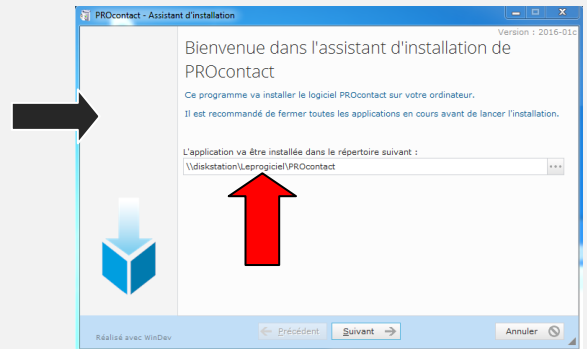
PROcontact - Assistant d'installation

Version : 2016-01c

Bienvenue dans l'assistant d'installation de PROcontact

Ce programme va installer le logiciel PROcontact sur votre ordinateur.

Il est recommandé de fermer toutes les applications en cours avant de lancer l'installation.

L'application va être installée dans le répertoire suivant :

\\diskstation\Leprogiciel\PROcontact

...

Réalisé avec WinDev

Précédent

Suivant

Annuler